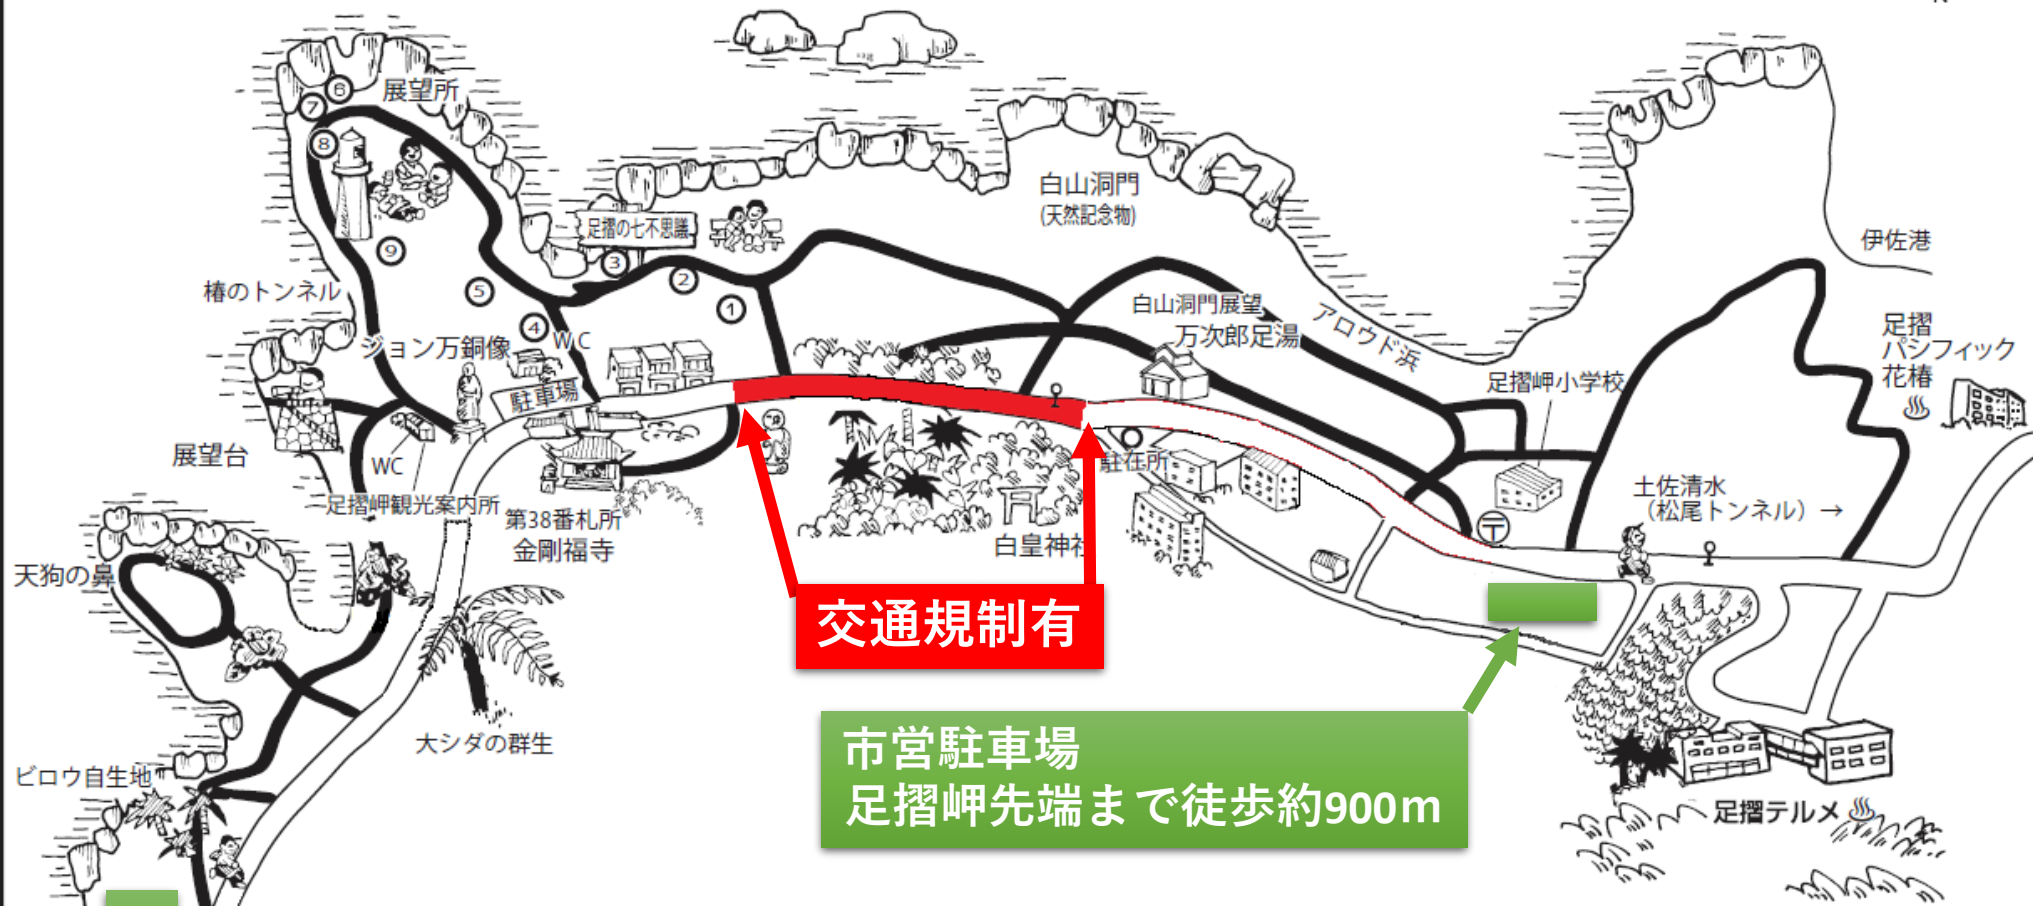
展望所

⑥

⑦

⑧

⑨

足摺の七不思議

③

②

①

⑤

④

白山洞門
(天然記念物)

伊佐港

椿のトンネル

ジョン万銅像

WC

駐車場

白山洞門展望

万次郎足湯

アロウド浜

足摺
パシフィック
花椿

足摺岬小学校

展望台

WC

足摺岬観光案内所

第38番札所
金剛福寺

駐在所

白皇神社

土佐清水
(松尾トンネル) →

天狗の鼻

交通規制有

大シダの群生

市営駐車場
足摺岬先端まで徒歩約900m

ビロウ自生地

足摺テルメ